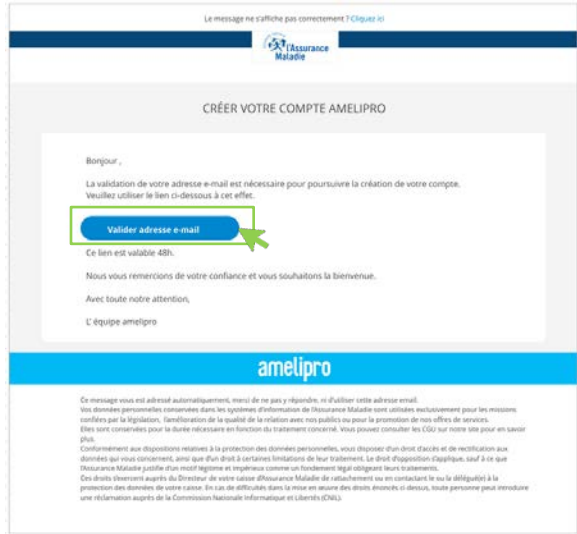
Le message ne s'affiche pas correctement ? Cliquez ici

l'Assurance Maladie

CRÉER VOTRE COMPTE AMELIPRO

Bonjour ,

La validation de votre adresse e-mail est nécessaire pour poursuivre la création de votre compte. Veuillez utiliser le lien ci-dessous à cet effet.

Valider adresse e-mail

Ce lien est valable 48h.

Nous vous remercions de votre confiance et vous souhaitons la bienvenue.

Avec toute notre attention,

L' équipe amelipro

amelipro

Ce message vous est adressé automatiquement, merci de ne pas y répondre, ni d'utiliser cette adresse email.
Vos données personnelles conservées dans les systèmes d'information de l'Assurance Maladie sont utilisées exclusivement pour les missions confiées par la législation, l'amélioration de la qualité de la relation avec nos publics ou pour la promotion de nos offres de services.
Elles sont conservées pour la durée nécessaire en fonction du traitement concerné. Vous pouvez consulter les CGU sur notre site pour en savoir plus.
Conformément aux dispositions relatives à la protection des données personnelles, vous disposez d'un droit d'accès et de rectification aux données qui vous concernent, ainsi que d'un droit à certaines limitations de leur traitement. Le droit d'opposition s'applique, sauf à ce que l'Assurance Maladie justifie d'un motif légitime et impérieux comme un fondement légal obligeant leurs traitements.
Ces droits s'exercent auprès du Directeur de votre caisse d'Assurance Maladie de rattachement ou en contactant le ou la délégué(e) à la protection des données de votre caisse. En cas de difficultés dans la mise en œuvre des droits énoncés ci-dessus, toute personne peut introduire une réclamation auprès de la Commission Nationale Informatique et Libertés (CNIL).